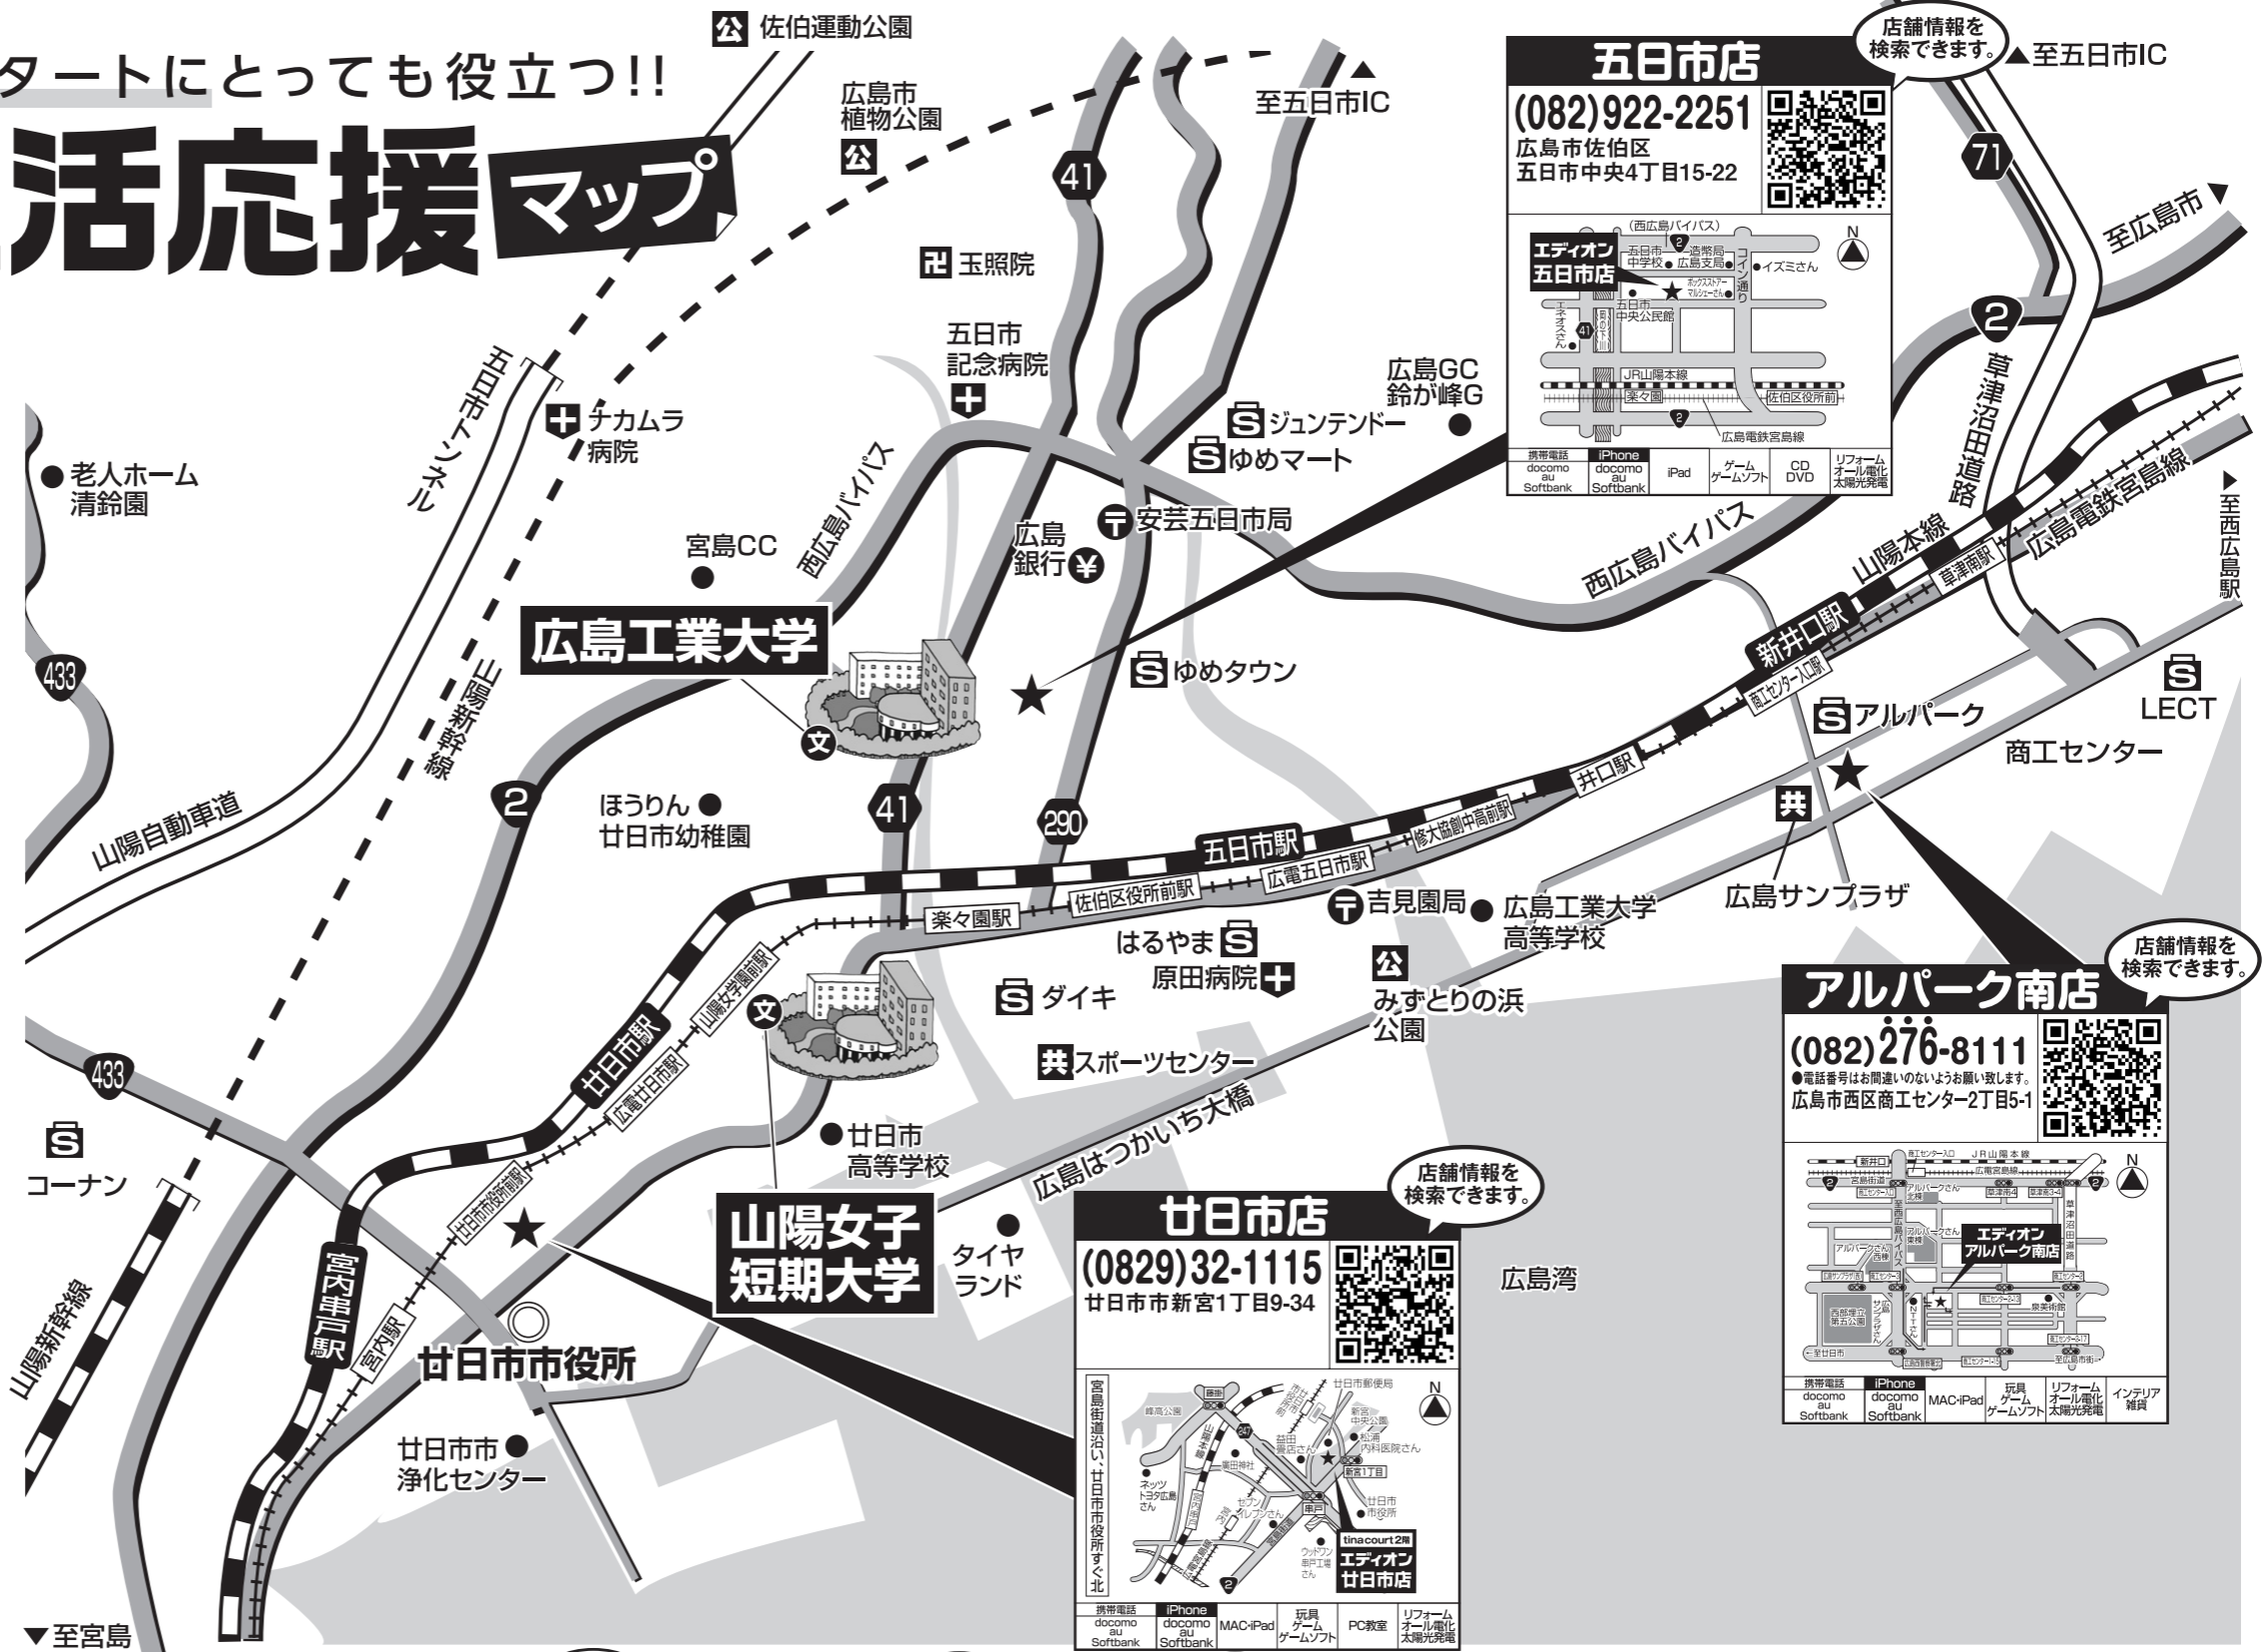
タートにとっても役立つ!!
活応援マップ

佐伯運動公園
広島市植物公園
至五日市IC
玉照院
五日市記念病院
チカムラ病院
老人ホーム清鈴園
五日市トンネル
西広島バイパス
ジュンテンドー
ゆめマート
広島GC鈴が峰G
安芸五日市局
広島銀行
宮島CC
広島工業大学
ゆめタウン
433
山陽新幹線
2
41
290
ほうりん
廿日市幼稚園
山陽自動車道
五日市駅
佐伯区役所前駅
広電五日市駅
修大協創中高前駅
楽々園駅
井口駅
新井口駅
商工センター入口駅
山陽本線
草津南駅
広島電鉄宮島線
西広島バイパス
草津沼田道路
至広島市
至西広島駅
71
アルパーク
LECT
商工センター
広島サンプラザ
吉見園局
広島工業大学高等学校
はるやま
原田病院
ダイキ
みずとりの浜公園
スポーツセンター
広島はつかいち大橋
廿日市駅
山陽女子大学前駅
広電廿日市駅
廿日市市役所前駅
宮内串戸駅
宮内駅
廿日市高等学校
山陽女子短期大学
タイヤランド
コーナン
廿日市市役所
廿日市市浄化センター
山陽新幹線
至宮島
広島湾

店舗情報を検索できます。
五日市店
(082)922-2251
広島市佐伯区五日市中央4丁目15-22
(西広島バイパス)
エディオン五日市店
五日市中学校
造幣局広島支局
イズミさん
コイン通り
エネオスさん
五日市中央公民館
JR山陽本線
楽々園
佐伯区役所前
広島電鉄宮島線
| 携帯電話 docomo au Softbank | iPhone docomo au Softbank | iPad | ゲーム ゲームソフト | CD DVD | リフォーム オール電化 太陽光発電 |

店舗情報を検索できます。
アルパーク南店
(082)276-8111
●電話番号はお間違いのないようお願い致します。
広島市西区商工センター2丁目5-1
新井口
JR山陽本線
広島電鉄宮島線
エディオンアルパーク南店
至広島市
至廿日市
| 携帯電話 docomo au Softbank | iPhone docomo au Softbank | MAC·iPad | 玩具 ゲーム ゲームソフト | リフォーム オール電化 太陽光発電 | インテリア 雑貨 |

店舗情報を検索できます。
廿日市店
(0829)32-1115
廿日市市新宮1丁目9-34
宮島街道沿い、廿日市市役所すぐ北
廿日市郵便局
新宮中央公園
松浦内科医院さん
ネッツトヨタ広島さん
新宮1丁目
廿日市市役所
tinacourt2階
エディオン廿日市店
| 携帯電話 docomo au Softbank | iPhone docomo au Softbank | MAC·iPad | 玩具 ゲーム ゲームソフト | PC教室 | リフォーム オール電化 太陽光発電 |